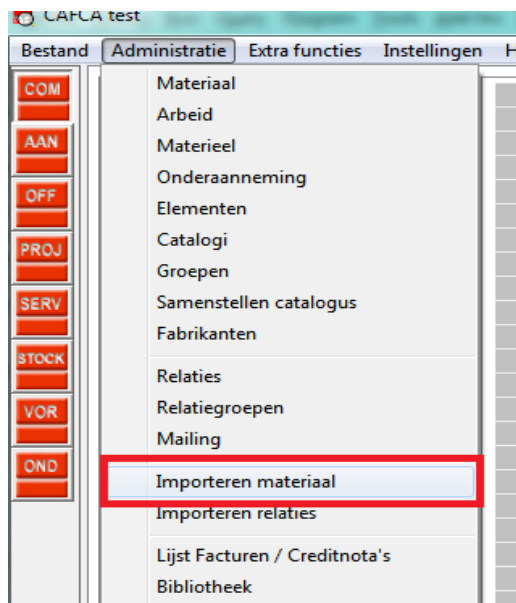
CAFCA test

Bestand Administratie Extra functies Instellingen H

COM
AAN
OFF
PROJ
SERV
STOCK
VOR
OND

Materiaal
Arbeid
Materieel
Onderaanneming
Elementen
Catalogi
Groepen
Samenstellen catalogus
Fabrikanten

Relaties
Relatiegroepen
Mailing

Importeren materiaal
Importeren relaties

Lijst Facturen / Creditnota's
Bibliotheek